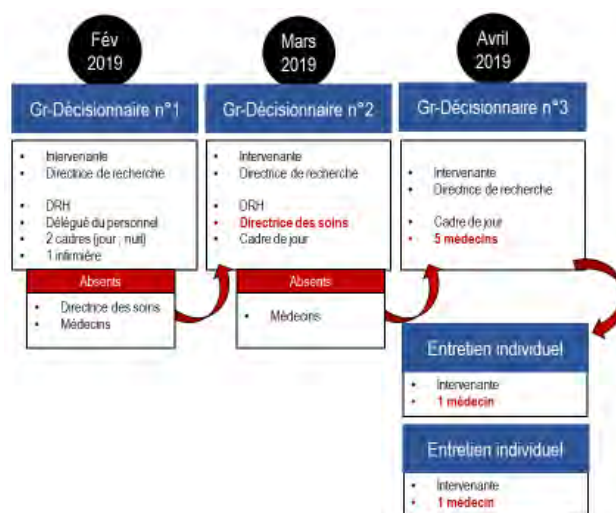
Fév 2019

Gr-Décisionnaire n°1

- Intervenante
- Directrice de recherche
- DRH
- Délégué du personnel
- 2 cadres (jour , nuit)
- 1 infirmière

Absents

- Directrice des soins
- Médecins

Mars 2019

Gr-Décisionnaire n°2

- Intervenante
- Directrice de recherche
- DRH
- Directrice des soins
- Cadre de jour

Absents

- Médecins

Avril 2019

Gr-Décisionnaire n°3

- Intervenante
- Directrice de recherche
- Cadre de jour
- 5 médecins

Entretien individuel

- Intervenante
- 1 médecin

Entretien individuel

- Intervenante
- 1 médecin